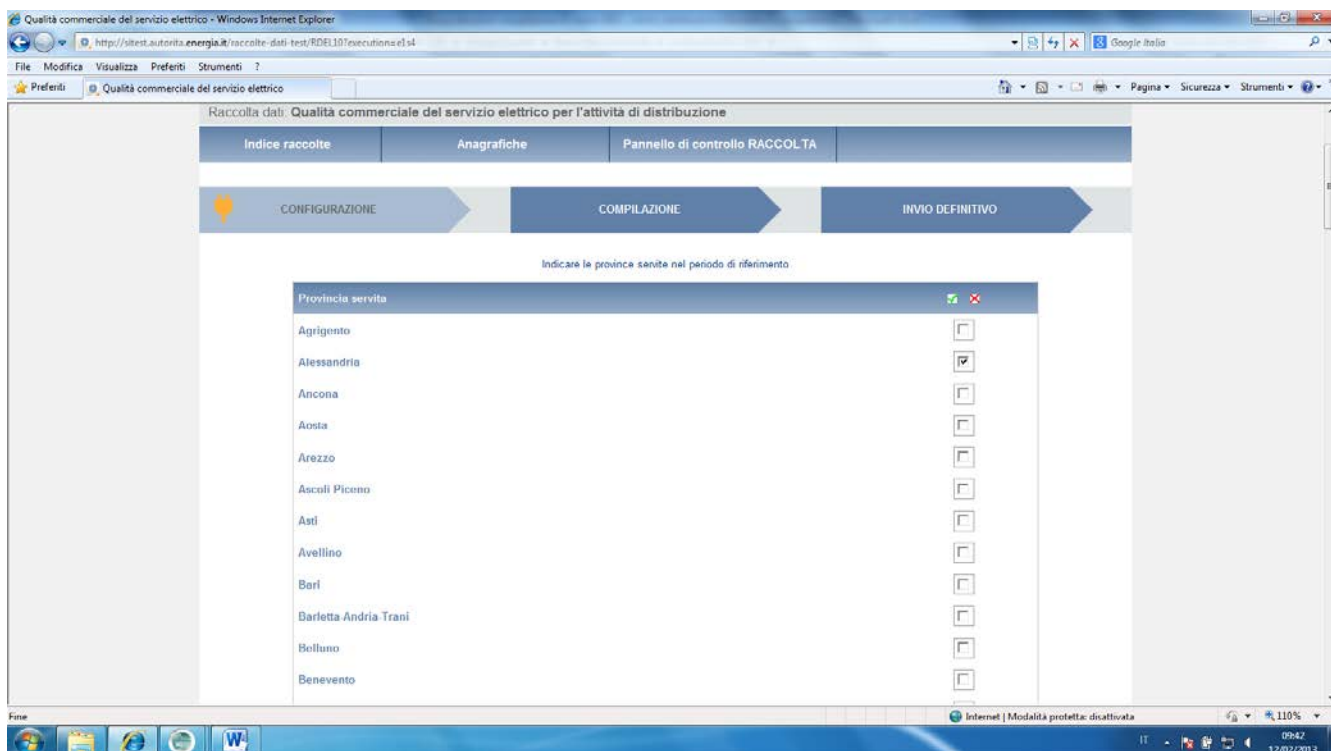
Qualità commerciale del servizio elettrico - Windows Internet Explorer

http://sitest.autorita.energia.it/raccolte-dati-test/RDEL10?execution=e1s4

Google Italia

File Modifica Visualizza Preferiti Strumenti ?

Preferiti

Qualità commerciale del servizio elettrico

Pagina Sicurezza Strumenti

Raccolta dati: Qualità commerciale del servizio elettrico per l'attività di distribuzione

Indice raccolte | Anagrafiche | Pannello di controllo RACCOLTA

CONFIGURAZIONE | COMPILAZIONE | INVIO DEFINITIVO

Indicare le province servite nel periodo di riferimento

| Provincia servita | |
|---|---|
| Agrigento | |
| Alessandria | |
| Ancona | |
| Aosta | |
| Arezzo | |
| Ascoli Piceno | |
| Asti | |
| Avellino | |
| Bari | |
| Barletta-Andria-Trani | |
| Belluno | |
| Benevento | |

Fine

Internet | Modalità protetta: disattivata

110%

IT

09:42
12/02/2013